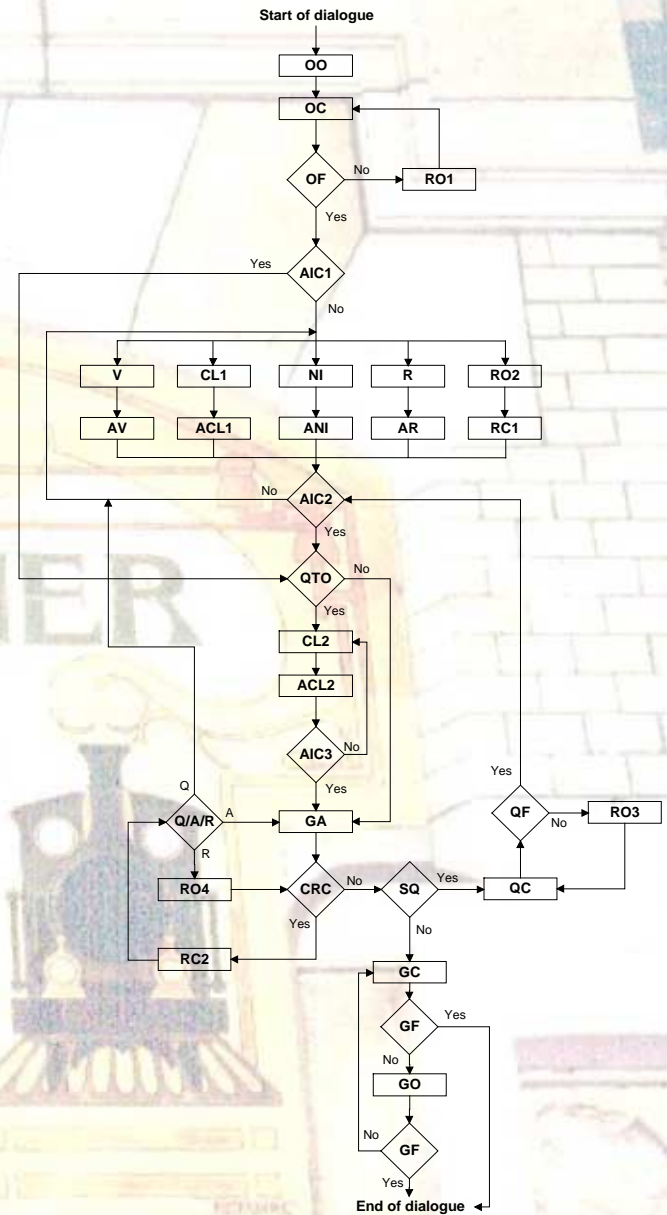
Start of dialogue

OO

OC

OF

No

RO1

Yes

Yes

AIC1

No

V

CL1

NI

R

RO2

AV

ACL1

ANI

AR

RC1

No

AIC2

Yes

QTO

No

Yes

CL2

ACL2

AIC3

No

Yes

Yes

QF

No

RO3

Q

Q/A/R

A

GA

R

RO4

CRC

No

SQ

Yes

QC

Yes

No

RC2

GC

GF

Yes

No

GO

No

GF

Yes

End of dialogue